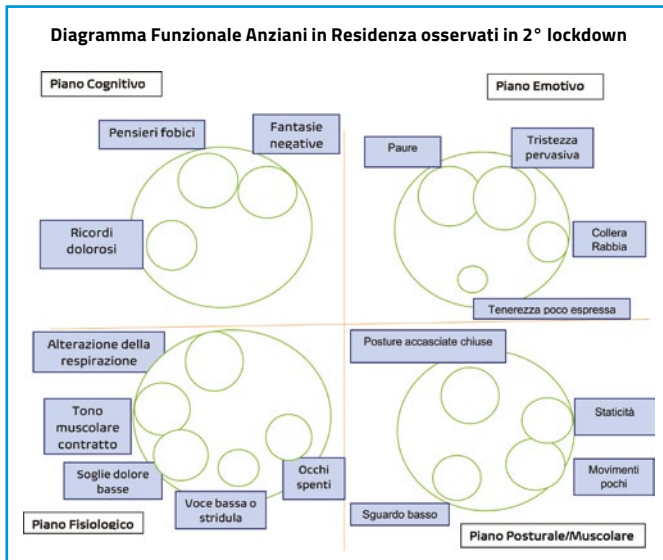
Diagramma Funzionale Anziani in Residenza osservati in 2° lockdown

Piano Cognitivo

Pensieri fobici

Fantasie negative

Ricordi dolorosi

Piano Emotivo

Paure

Tristezza pervasiva

Collera Rabbia

Tenerezza poco espressa

Alterazione della respirazione

Tono muscolare contratto

Soglie dolore basse

Voce bassa o stridula

Occhi spenti

Piano Fisiologico

Posture accasciate chiuse

Staticità

Movimenti pochi

Sguardo basso

Piano Posturale/Muscolare